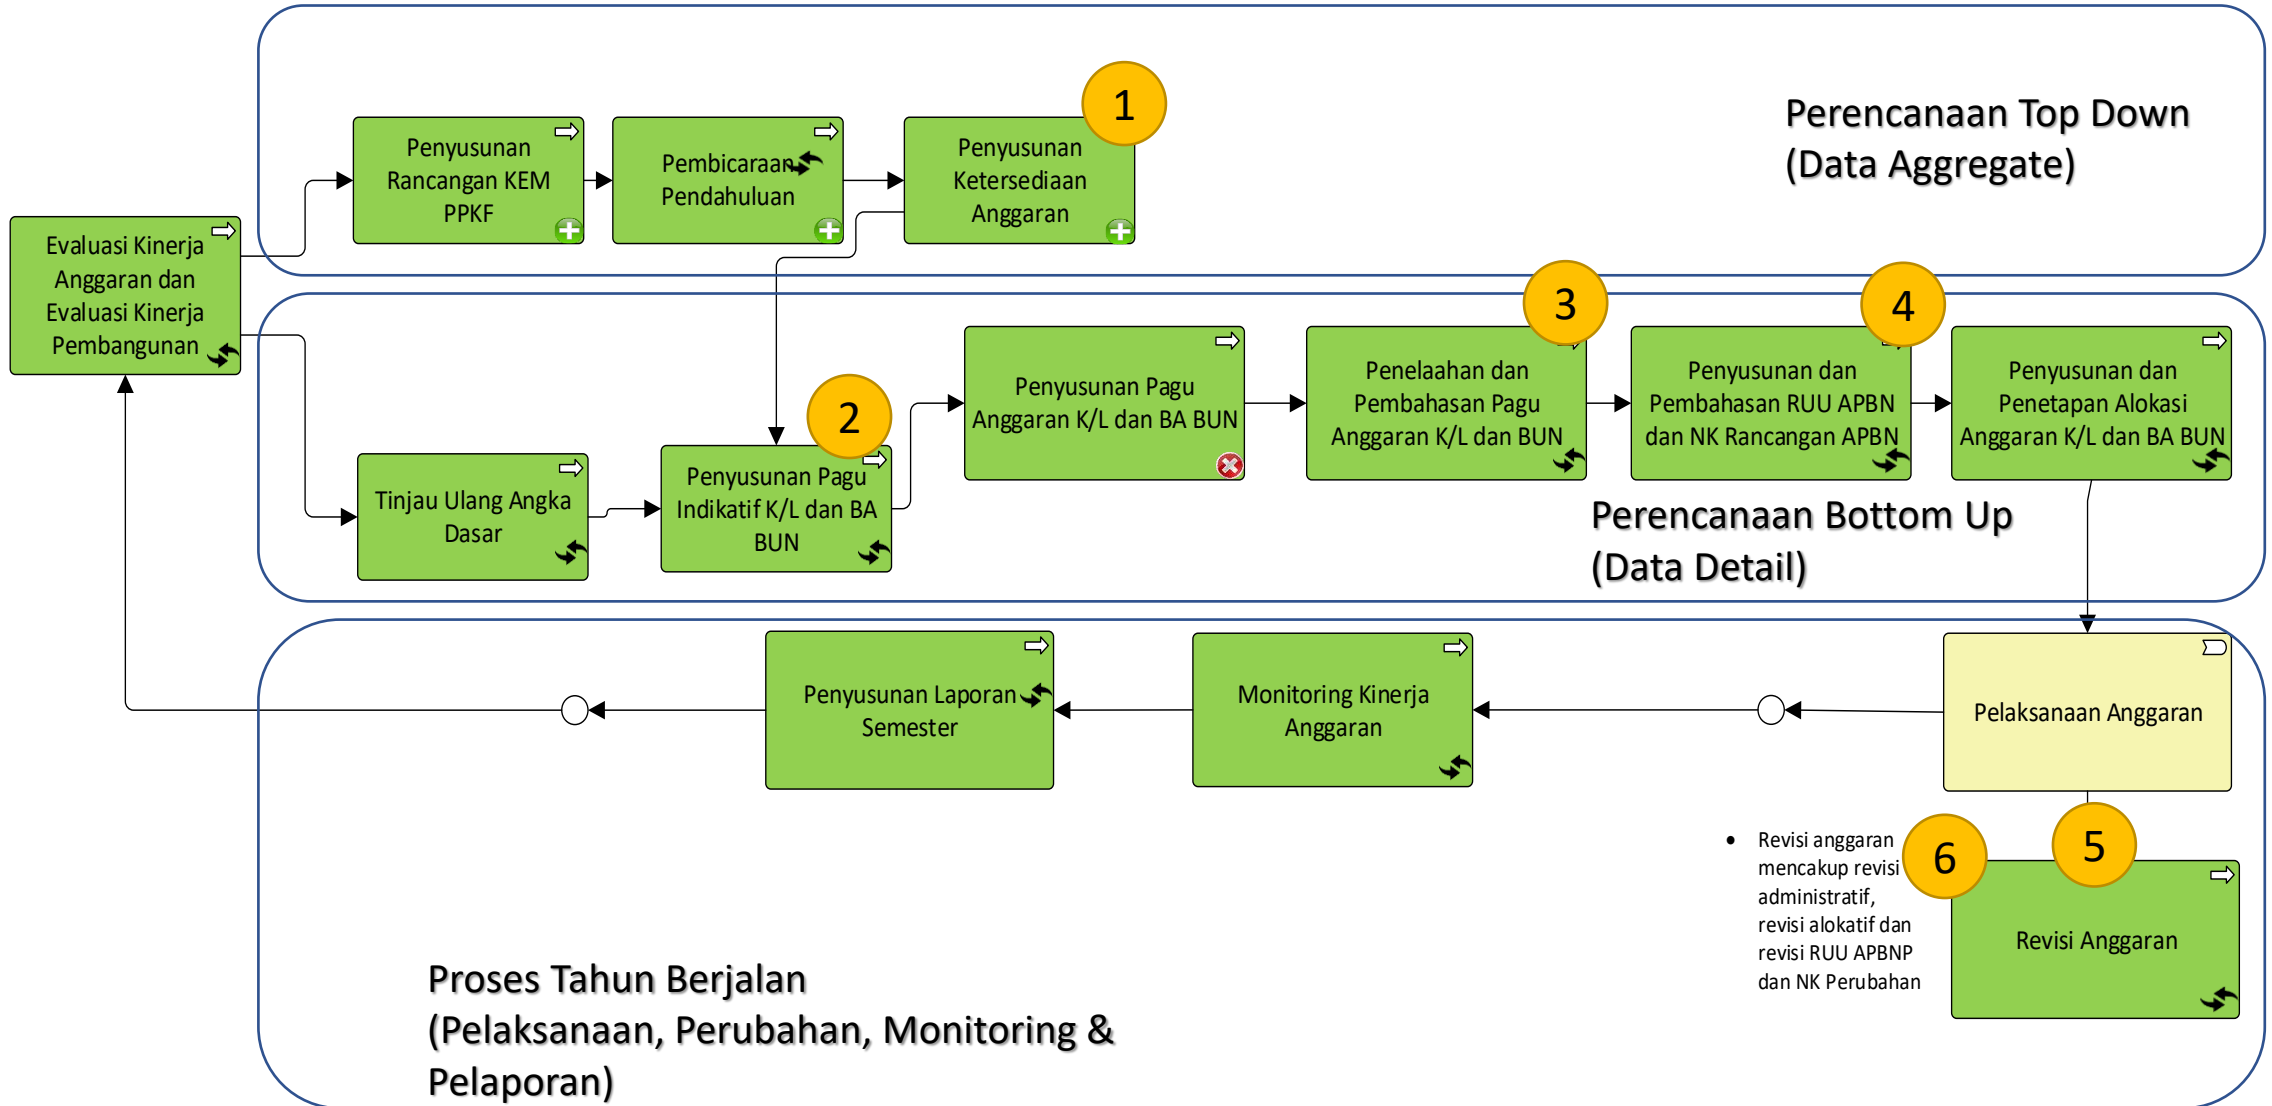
Perencanaan Top Down (Data Aggregate)

Evaluasi Kinerja Anggaran dan Evaluasi Kinerja Pembangunan

Penyusunan Rancangan KEM PPKF

Pembicaraan Pendahuluan

1

Penyusunan Ketersediaan Anggaran

Tinjau Ulang Angka Dasar

2

Penyusunan Pagu Indikatif K/L dan BA BUN

Penyusunan Pagu Anggaran K/L dan BA BUN

3

Penelaahan dan Pembahasan Pagu Anggaran K/L dan BUN

4

Penyusunan dan Pembahasan RUU APBN dan NK Rancangan APBN

Penyusunan dan Penetapan Alokasi Anggaran K/L dan BA BUN

Perencanaan Bottom Up (Data Detail)

Penyusunan Laporan Semester

Monitoring Kinerja Anggaran

Pelaksanaan Anggaran

• Revisi anggaran mencakup revisi administratif, revisi alokatif dan revisi RUU APBNP dan NK Perubahan

6

5

Revisi Anggaran

Proses Tahun Berjalan (Pelaksanaan, Perubahan, Monitoring & Pelaporan)